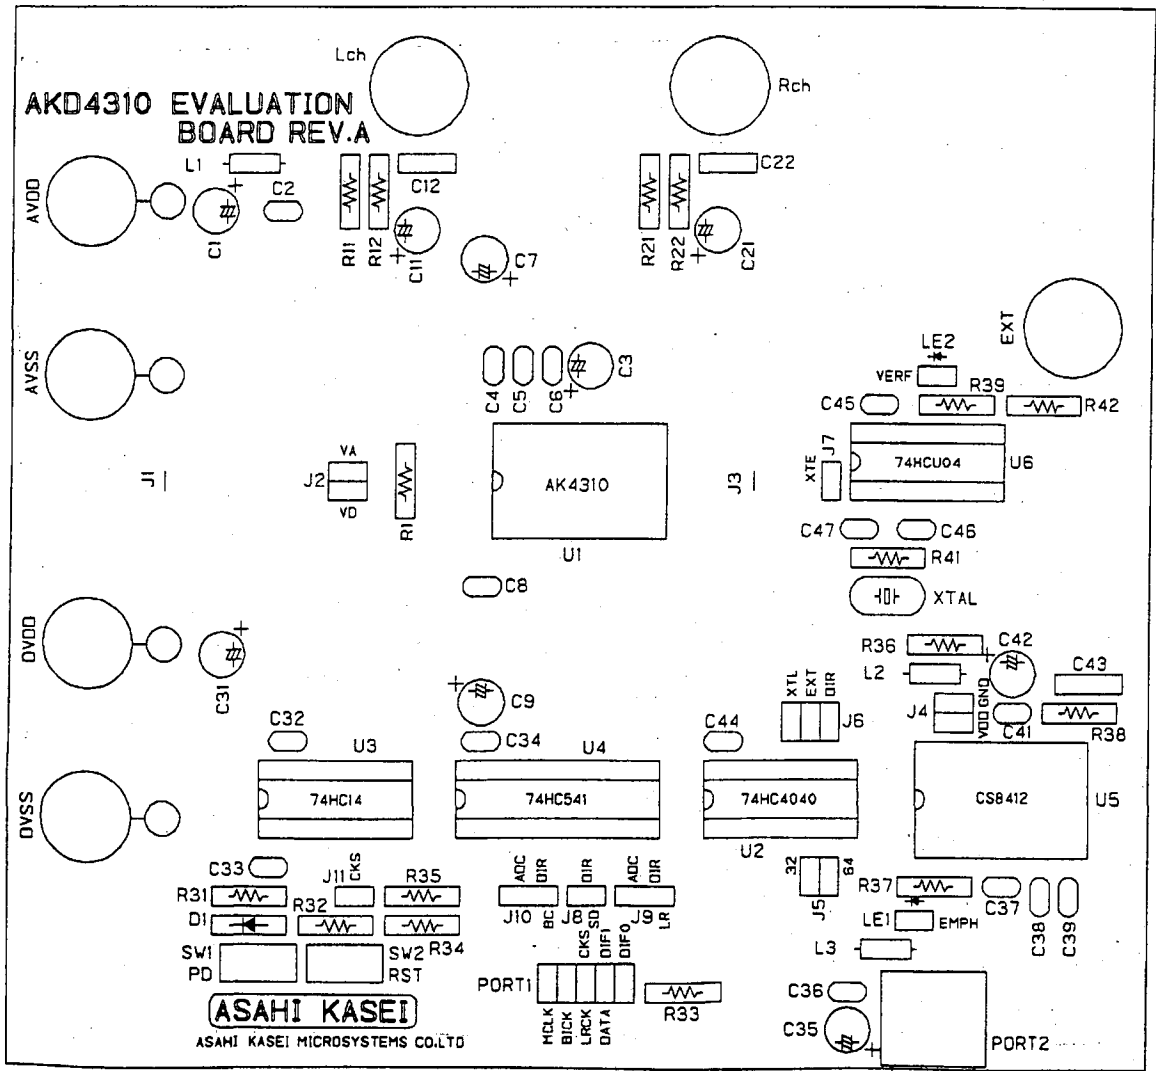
AKD4310 EVALUATION BOARD REV.A

Lch
Rch
AVDD
L1
C2
C1
R11
R12
C12
C11
C7
R21
R22
C22
C21
EXT
AVSS
C4
C5
C6
C3
LE2
VERF
R39
R42
C45
J1
J2
VA
VD
R1
AK4310
U1
J3
XTE
J7
74HCU04
U6
C47
C46
R41
C8
XTAL
DVDD
C31
R36
C42
L2
C43
C9
XTL
EXT
DIR
J6
J4
VDD
GND
C41
R38
C32
U3
C34
U4
C44
DVSS
74HC14
74HC541
74HC4040
CS8412
U5
U2
C33
J11
CKS
R35
ADC
DIR
DIR
ADC
DIR
32
64
R31
R32
J10
BC
J8
SD
J9
LR
J5
R37
C37
D1
R34
CKS
DIF1
DIF0
LE1
EMPH
C38
C39
SW1
PD
SW2
RST
L3
PORT1
R33
C36
ASAHI KASEI
ASAHI KASEI MICROSYSTEMS CO.LTD
MCLK
BICK
LRCK
DATA
C35
PORT2